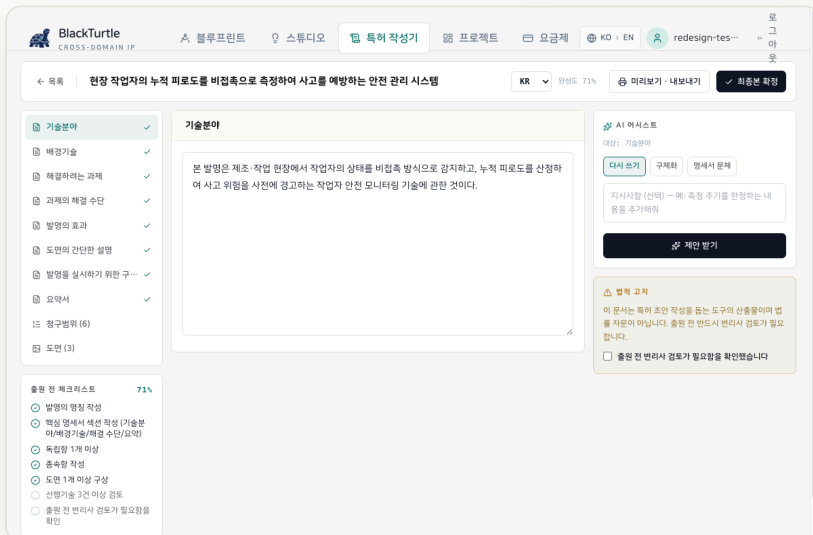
BlackTurtle
CROSS-DOMAIN IP

블루프린트
스튜디오
특허 작성기
프로젝트
요금제
KO · EN
redesign-tes···
로그아웃

← 목록
현장 작업자의 누적 피로도를 비접촉으로 측정하여 사고를 예방하는 안전 관리 시스템
KR
완성도 71%
미리보기 · 내보내기
✓ 최종본 확정

기술분야 ✓
배경기술 ✓
해결하려는 과제 ✓
과제의 해결 수단 ✓
발명의 효과 ✓
도면의 간단한 설명 ✓
발명을 실시하기 위한 구··· ✓
요약서 ✓
청구범위 (6)
도면 (3)

기술분야

본 발명은 제조·작업 현장에서 작업자의 상태를 비접촉 방식으로 감지하고, 누적 피로도를 산정하여 사고 위험을 사전에 경고하는 작업자 안전 모니터링 기술에 관한 것이다.

AI 어시스트
대상: 기술분야
다시 쓰기
구체화
명세서 문체
지시사항 (선택) — 예: 측정 주기를 한정하는 내용을 추가해줘
제안 받기

법적 고지
이 문서는 특허 초안 작성을 돕는 도구의 산출물이며 법률 자문이 아닙니다. 출원 전 반드시 변리사 검토가 필요합니다.
출원 전 변리사 검토가 필요함을 확인했습니다

출원 전 체크리스트 71%
발명의 명칭 작성
핵심 명세서 섹션 작성 (기술분야/배경기술/해결 수단/요약)
독립항 1개 이상
종속항 작성
도면 1개 이상 구성
선행기술 3건 이상 검토
출원 전 변리사 검토가 필요함을 확인